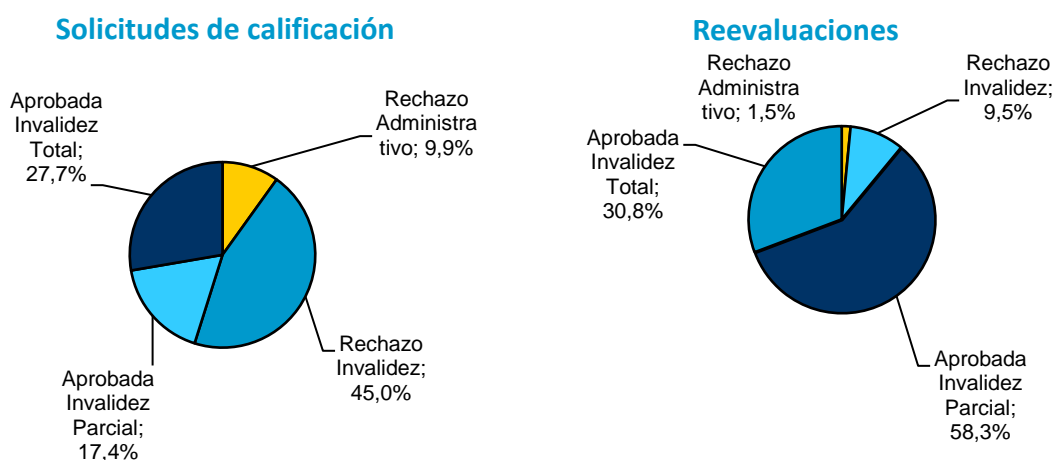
Solicitudes de calificación

Aprobada Invalidez Total; 27,7%

Rechazo Administrativo; 9,9%

Rechazo Invalidez; 45,0%

Aprobada Invalidez Parcial; 17,4%

Reevaluaciones

Rechazo Administrativo; 1,5%

Rechazo Invalidez; 9,5%

Aprobada Invalidez Total; 30,8%

Aprobada Invalidez Parcial; 58,3%